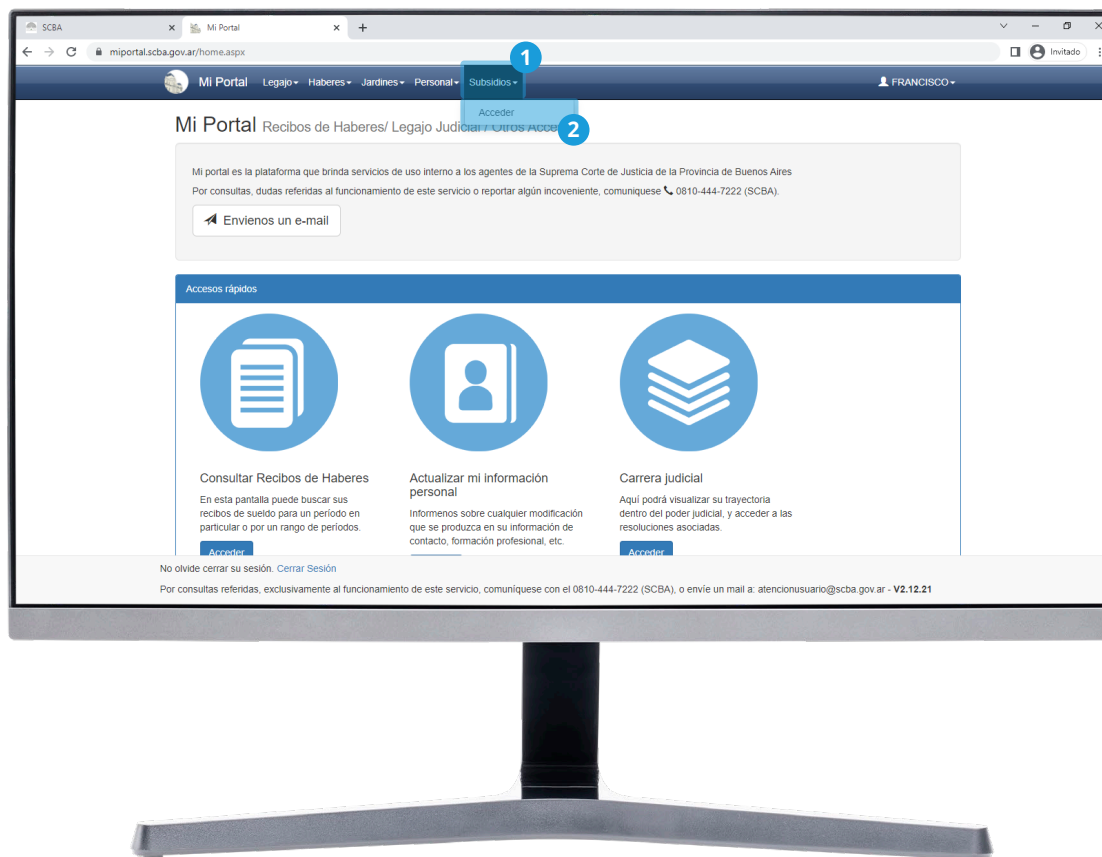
SCBA ×
Mi Portal ×
+
miportal.scba.gov.ar/home.aspx
Invitado

Mi Portal Legajo▾ Haberes▾ Jardines▾ Personal▾ Subsidios▾
FRANCISCO▾
1
Acceder
2

Mi Portal Recibos de Haberes/ Legajo Judicial / Otros Acce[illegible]

Mi portal es la plataforma que brinda servicios de uso interno a los agentes de la Suprema Corte de Justicia de la Provincia de Buenos Aires

Por consultas, dudas referidas al funcionamiento de este servicio o reportar algún incoveniente, comuniquese 0810-444-7222 (SCBA).

Envienos un e-mail

Accesos rápidos

Consultar Recibos de Haberes
En esta pantalla puede buscar sus recibos de sueldo para un período en particular o por un rango de períodos.
Acceder

Actualizar mi información personal
Informenos sobre cualquier modificación que se produzca en su información de contacto, formación profesional, etc.

Carrera judicial
Aquí podrá visualizar su trayectoria dentro del poder judicial, y acceder a las resoluciones asociadas.
Acceder

No olvide cerrar su sesión. Cerrar Sesión

Por consultas referidas, exclusivamente al funcionamiento de este servicio, comuníquese con el 0810-444-7222 (SCBA), o envíe un mail a: atencionusuario@scba.gov.ar - V2.12.21